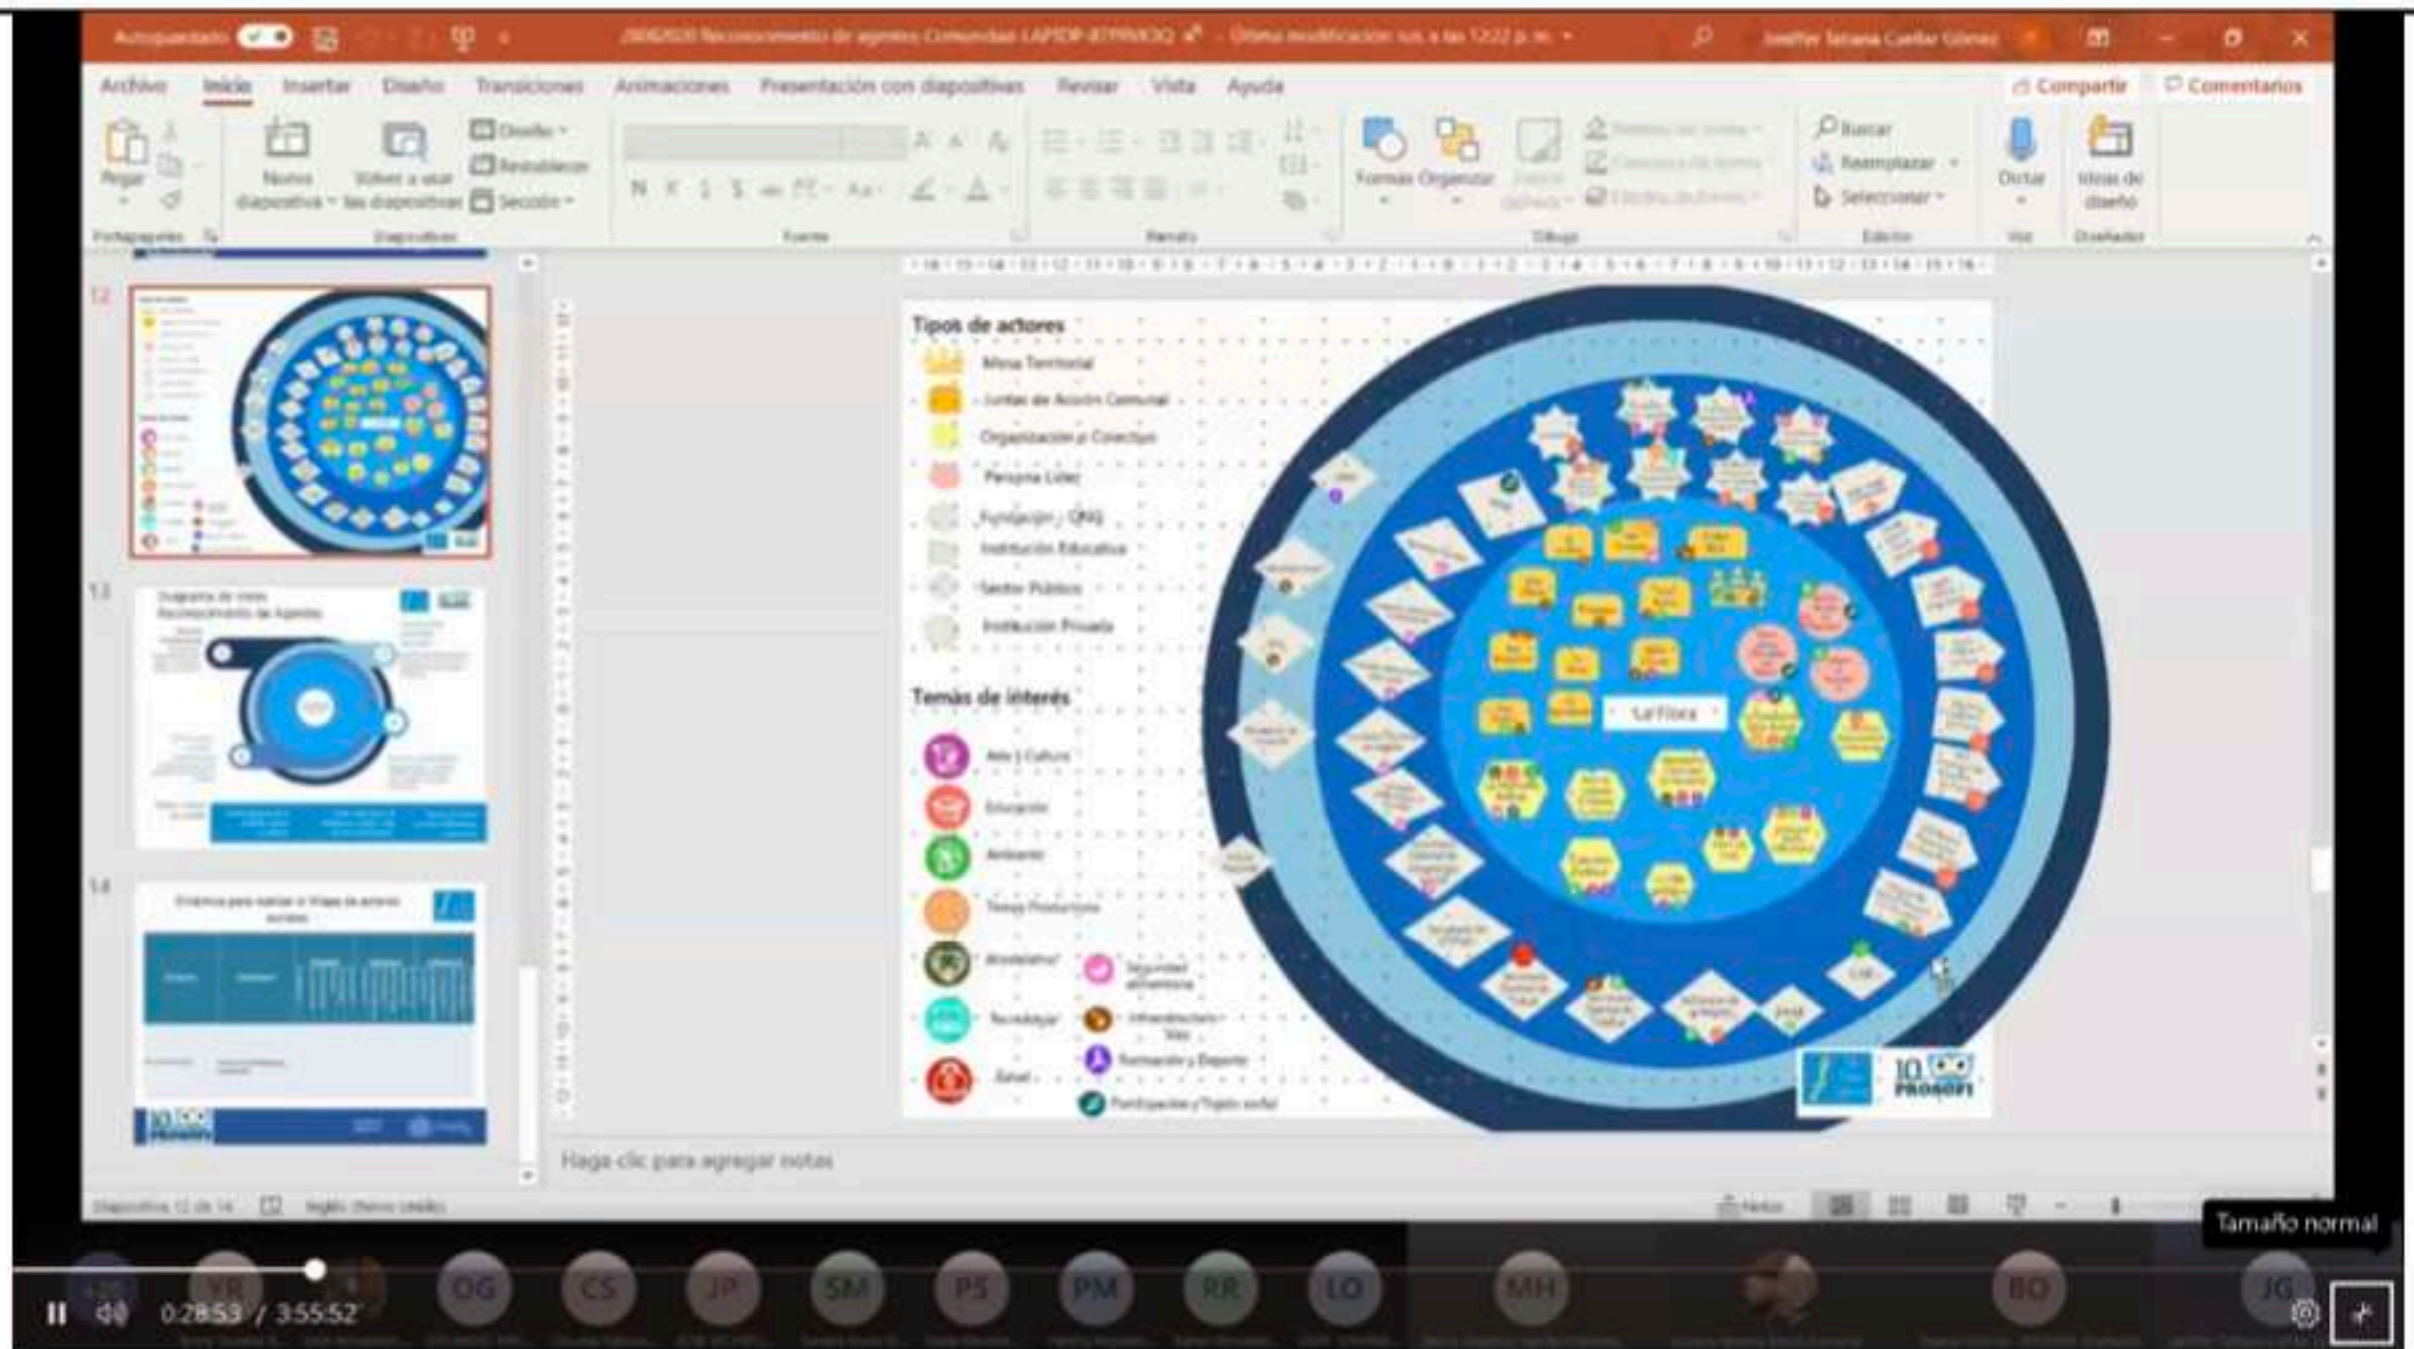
Autoguardado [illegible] Jennifer Tatiana Cuellar Gómez

Archivo Inicio Insertar Diseño Transiciones Animaciones Presentación con diapositivas Revisar Vista Ayuda Compartir Comentarios

Pegar Nueva diapositiva Volver a usar las diapositivas Diseño Restablecer Sección Formas Organizar Buscar Reemplazar Seleccionar Dictar Ideas de diseño

Portapapeles Diapositivas Fuente Párrafo Dibujo Edición Voz Diseñador

12

13

14

Tipos de actores
Mesa Territorial
Juntas de Acción Comunal
Organización o Colectivo
Persona Líder
Fundación y ONG
Institución Educativa
Sector Público
Institución Privada

Temas de interés
Arte y Cultura
Educación
Ambiente
Temas Productivos
Bienestar
Seguridad alimentaria
Tecnología
Infraestructura y Vías
Salud
Recreación y Deporte
Participación y Tejido social

La Flora

PROSOFI

Haga clic para agregar notas

Diapositiva 12 de 14 Inglés (Estados Unidos) Notas

Tamaño normal

OG CS JP SM PS PM RR LO MH BO JG

0:28:53 / 3:55:52